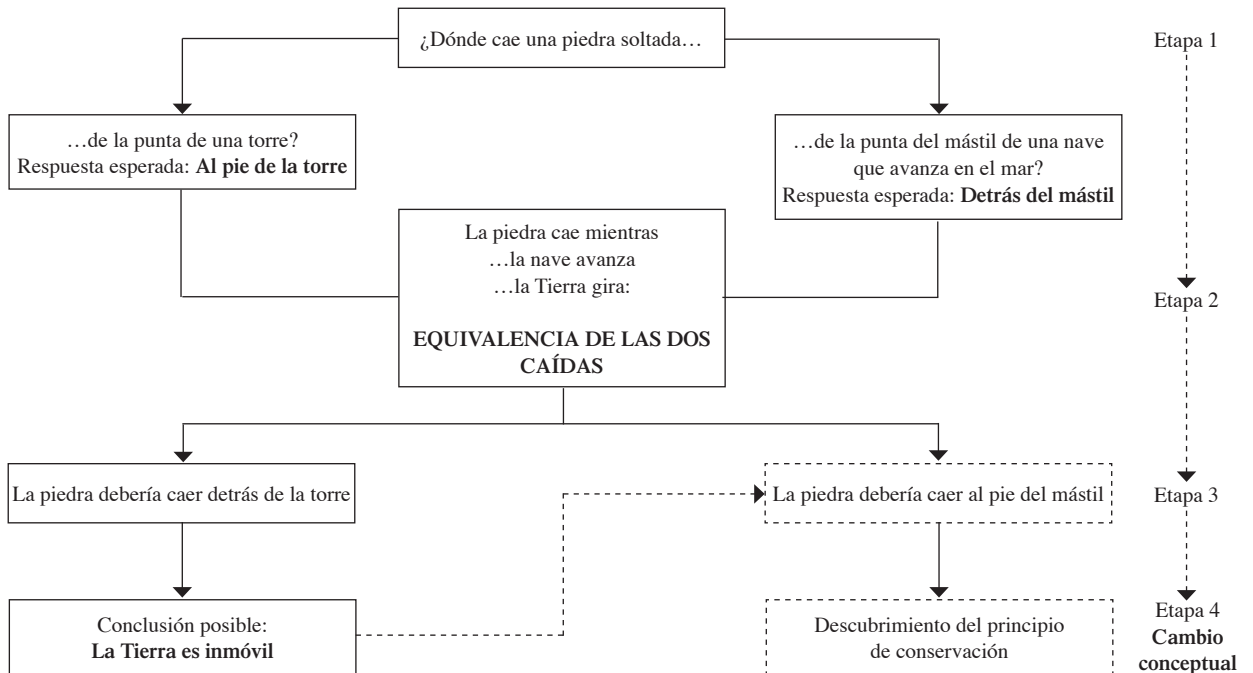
¿Dónde cae una piedra soltada…

Etapa 1

…de la punta de una torre?
Respuesta esperada: **Al pie de la torre**

…de la punta del mástil de una nave que avanza en el mar?
Respuesta esperada: **Detrás del mástil**

La piedra cae mientras
…la nave avanza
…la Tierra gira:

**EQUIVALENCIA DE LAS DOS CAÍDAS**

Etapa 2

La piedra debería caer detrás de la torre

La piedra debería caer al pie del mástil

Etapa 3

Conclusión posible:
**La Tierra es inmóvil**

Descubrimiento del principio de conservación

Etapa 4
**Cambio conceptual**